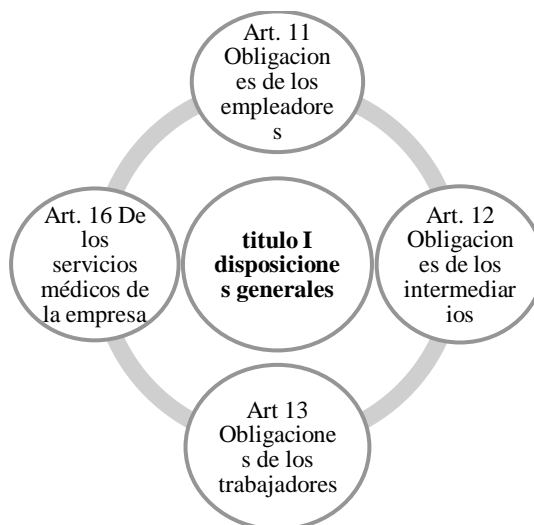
Art. 11 Obligaciones de los empleadores

Art. 12 Obligaciones de los intermediarios

Art 13 Obligaciones de los trabajadores

Art. 16 De los servicios médicos de la empresa

titulo I disposiciones generales